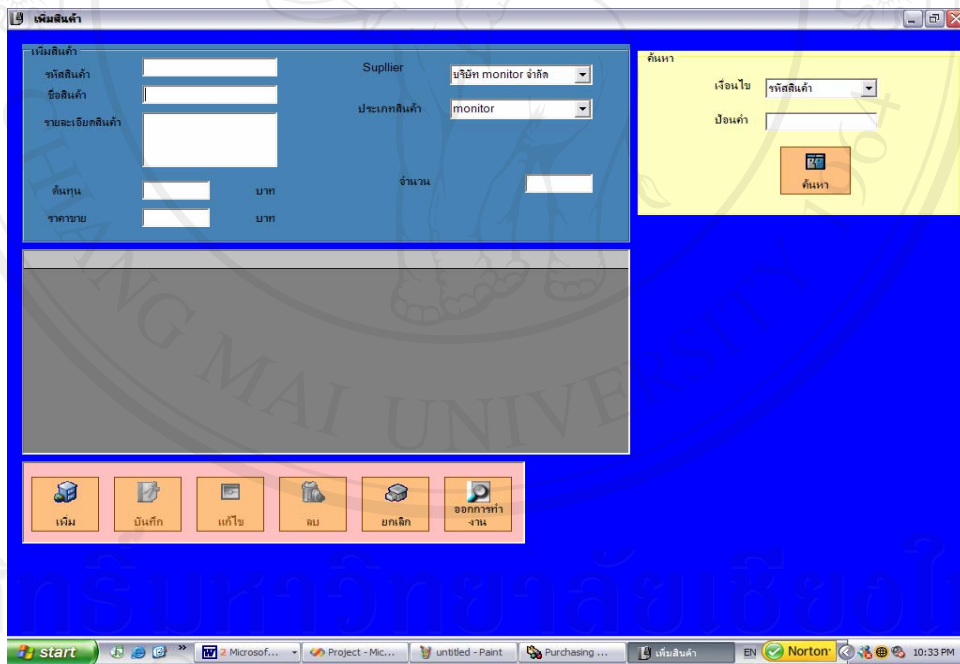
เพิ่มสินค้า

เพิ่มสินค้า
รหัสสินค้า
ชื่อสินค้า
รายละเอียดสินค้า
ต้นทุน บาท
ราคาขาย บาท
Supllier บริษัท monitor จำกัด
ประเภทสินค้า monitor
จำนวน

ค้นหา
เงื่อนไข รหัสสินค้า
ป้อนคำ
ค้นหา

เพิ่ม
บันทึก
แก้ไข
ลบ
ยกเลิก
ออกการทำงาน

start
2 Microsof...
Project - Mic...
untitled - Paint
Purchasing ...
เพิ่มสินค้า
EN
Norton
10:33 PM